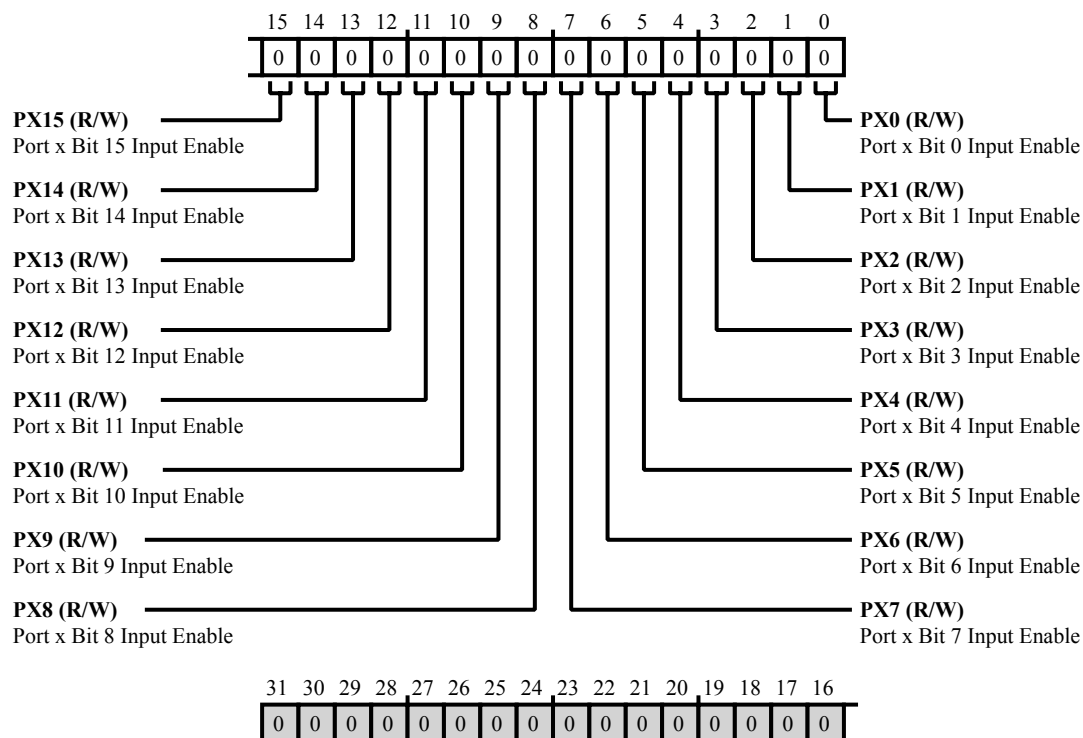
| 15 | 14 | 13 | 12 | 11 | 10 | 9 | 8 | 7 | 6 | 5 | 4 | 3 | 2 | 1 | 0 |
|---|---|---|---|---|---|---|---|---|---|---|---|---|---|---|---|
| 0 | 0 | 0 | 0 | 0 | 0 | 0 | 0 | 0 | 0 | 0 | 0 | 0 | 0 | 0 | 0 |

**PX15 (R/W)**
Port x Bit 15 Input Enable

**PX14 (R/W)**
Port x Bit 14 Input Enable

**PX13 (R/W)**
Port x Bit 13 Input Enable

**PX12 (R/W)**
Port x Bit 12 Input Enable

**PX11 (R/W)**
Port x Bit 11 Input Enable

**PX10 (R/W)**
Port x Bit 10 Input Enable

**PX9 (R/W)**
Port x Bit 9 Input Enable

**PX8 (R/W)**
Port x Bit 8 Input Enable

**PX0 (R/W)**
Port x Bit 0 Input Enable

**PX1 (R/W)**
Port x Bit 1 Input Enable

**PX2 (R/W)**
Port x Bit 2 Input Enable

**PX3 (R/W)**
Port x Bit 3 Input Enable

**PX4 (R/W)**
Port x Bit 4 Input Enable

**PX5 (R/W)**
Port x Bit 5 Input Enable

**PX6 (R/W)**
Port x Bit 6 Input Enable

**PX7 (R/W)**
Port x Bit 7 Input Enable

| 31 | 30 | 29 | 28 | 27 | 26 | 25 | 24 | 23 | 22 | 21 | 20 | 19 | 18 | 17 | 16 |
|---|---|---|---|---|---|---|---|---|---|---|---|---|---|---|---|
| 0 | 0 | 0 | 0 | 0 | 0 | 0 | 0 | 0 | 0 | 0 | 0 | 0 | 0 | 0 | 0 |